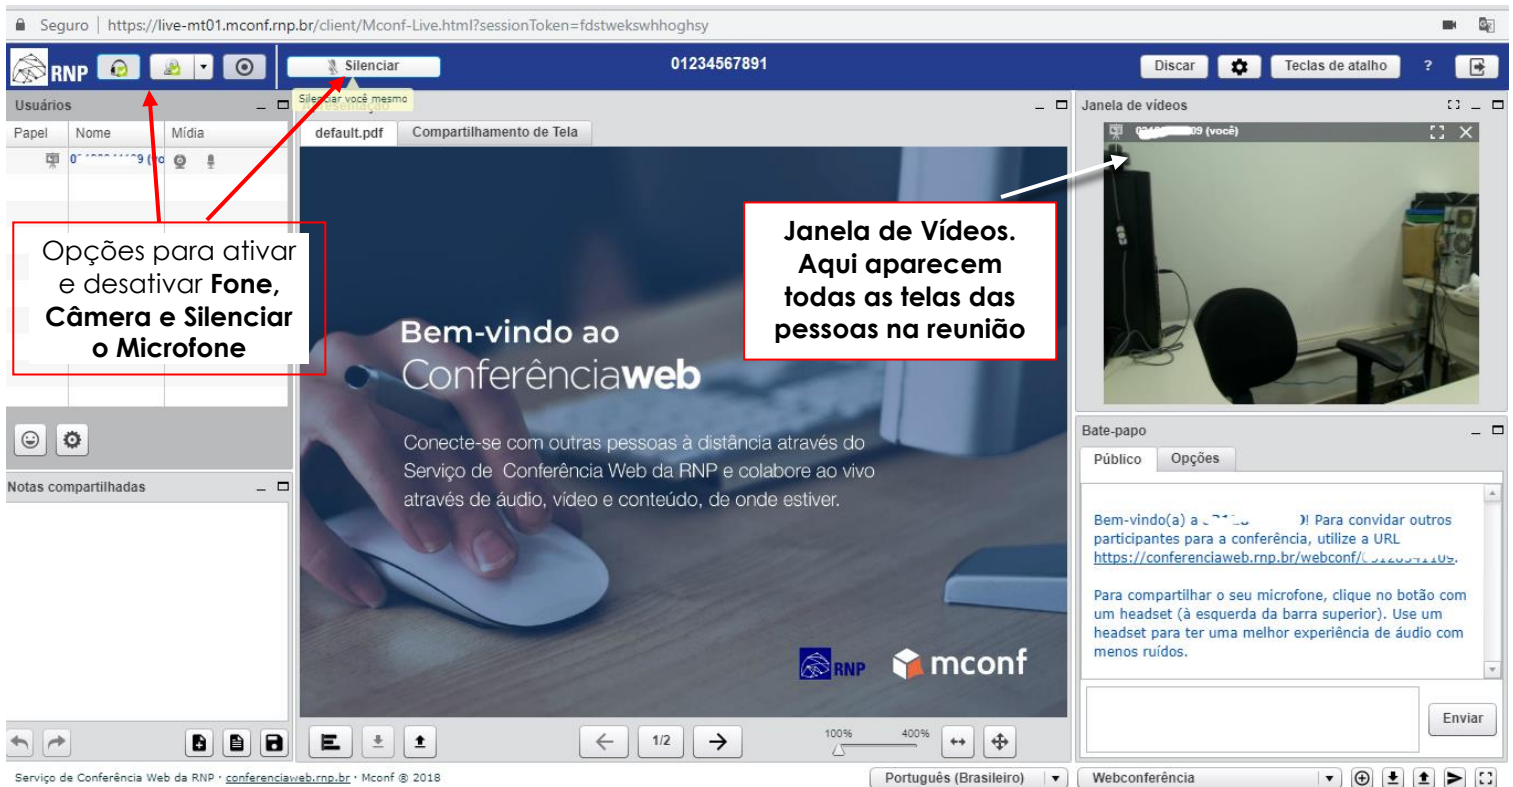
Seguro | https://live-mt01.mconf.rnp.br/client/Mconf-Live.html?sessionToken=fdstwekswhhoghsy

RNP

Silenciar

Silenciar você mesmo

01234567891

Discar

Teclas de atalho

?

Usuários

Papel | Nome | Mídia

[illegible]

Opções para ativar e desativar **Fone, Câmera e Silenciar o Microfone**

Notas compartilhadas

default.pdf

Compartilhamento de Tela

Bem-vindo ao Conferênciaweb

Conecte-se com outras pessoas à distância através do Serviço de Conferência Web da RNP e colabore ao vivo através de áudio, vídeo e conteúdo, de onde estiver.

RNP

mconf

1/2

100%

400%

Janela de vídeos

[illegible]09 (você)

**Janela de Vídeos. Aqui aparecem todas as telas das pessoas na reunião**

Bate-papo

Público

Opções

Bem-vindo(a) a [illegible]! Para convidar outros participantes para a conferência, utilize a URL https://conferenciaweb.rnp.br/webconf/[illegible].

Para compartilhar o seu microfone, clique no botão com um headset (à esquerda da barra superior). Use um headset para ter uma melhor experiência de áudio com menos ruídos.

Enviar

Serviço de Conferência Web da RNP · conferenciaweb.rnp.br · Mconf © 2018

Português (Brasileiro)

Webconferência